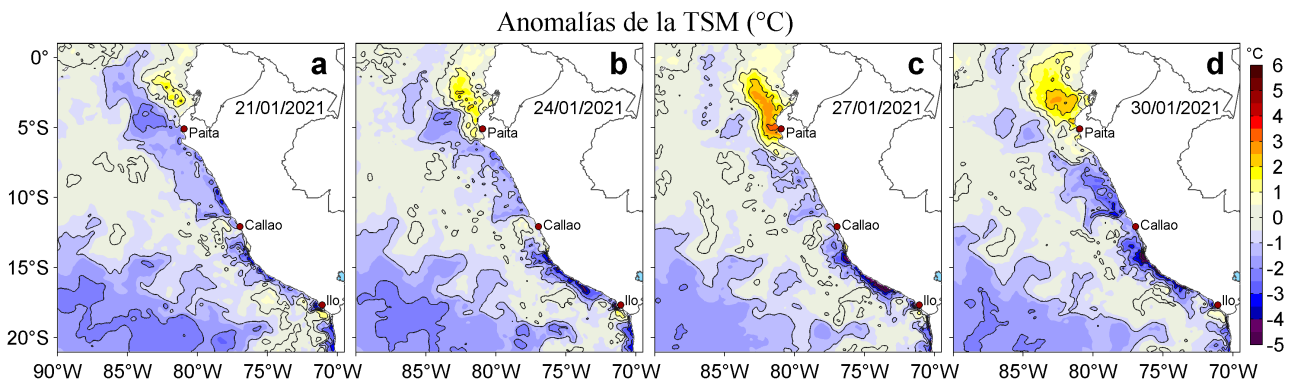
Anomalías de la TSM (°C)

0°
5°S
10°S
15°S
20°S

a
21/01/2021
Paita
Callao
Ilo

b
24/01/2021
Paita
Callao
Ilo

c
27/01/2021
Paita
Callao
Ilo

d
30/01/2021
Paita
Callao
Ilo

90°W 85°W 80°W 75°W 70°W
85°W 80°W 75°W 70°W
85°W 80°W 75°W 70°W
85°W 80°W 75°W 70°W

°C
6
5
4
3
2
1
0
-1
-2
-3
-4
-5